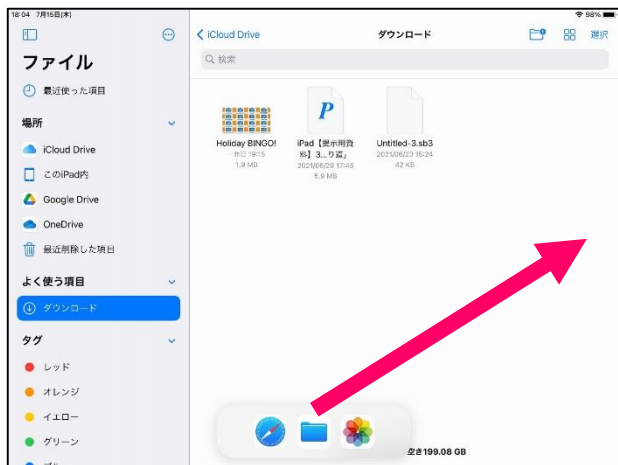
18:04 7月15日(木)
98%

ファイル
最近使った項目
場所
iCloud Drive
このiPad内
Google Drive
OneDrive
最近削除した項目
よく使う項目
ダウンロード
タグ
レッド
オレンジ
イエロー
グリーン

iCloud Drive
ダウンロード
選択
検索

Holiday BINGO!
昨日 18:15
1.9 MB

P
iPad【提示用資料】3…り返
2021/06/29 17:45
5.9 MB

Untitled-3.sb3
2021/06/23 15:24
42 KB

空き199.08 GB